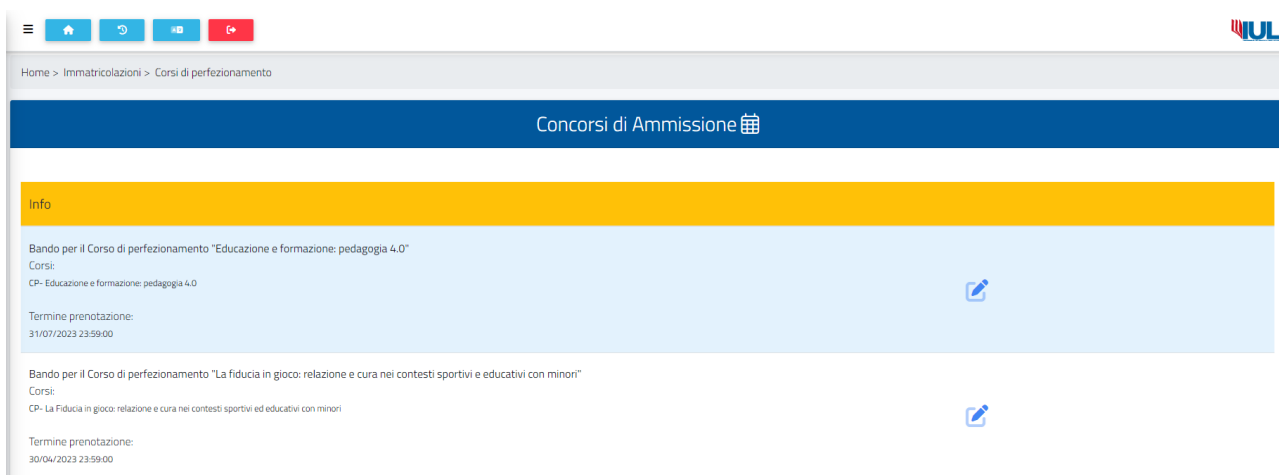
IUL

Home > Immatricolazioni > Corsi di perfezionamento

Concorsi di Ammissione

Info

Bando per il Corso di perfezionamento "Educazione e formazione: pedagogia 4.0"
Corsi:
CP- Educazione e formazione: pedagogia 4.0

Termine prenotazione:
31/07/2023 23:59:00

Bando per il Corso di perfezionamento "La fiducia in gioco: relazione e cura nei contesti sportivi e educativi con minori"
Corsi:
CP- La Fiducia in gioco: relazione e cura nei contesti sportivi ed educativi con minori

Termine prenotazione:
30/04/2023 23:59:00